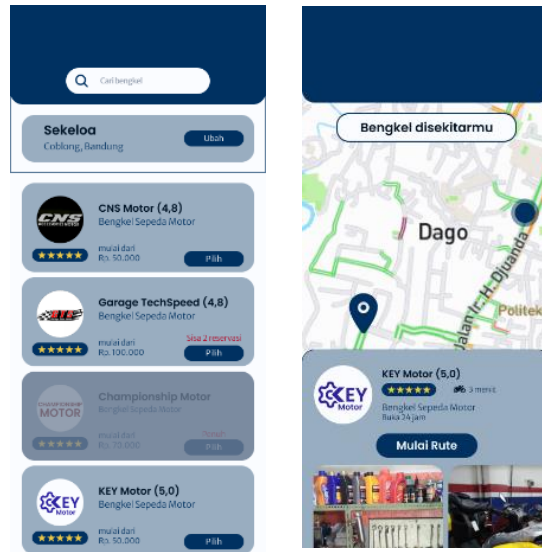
Cari bengkel

Sekeloa
Coblong, Bandung

Ubah

CNS

CNS Motor (4,8)
Bengkel Sepeda Motor
★★★★★
mulai dari
Rp. 50.000
Pilih

Garage TechSpeed (4,8)
Bengkel Sepeda Motor
★★★★★
mulai dari
Rp. 100.000
Sisa 2 reservasi
Pilih

CHAMPIONSHIP MOTOR
Championship Motor
Bengkel Sepeda Motor
★★★★★
mulai dari
Rp. 70.000
Penuh
Pilih

KEY Motor
KEY Motor (5,0)
Bengkel Sepeda Motor
★★★★★
mulai dari
Rp. 50.000
Pilih

Bengkel disekitarmu

Dago
Jalan Ir. H. Djuanda
Politek

KEY Motor
KEY Motor (5,0)
★★★★★
3 menit
Bengkel Sepeda Motor
Buka 24 jam
Mulai Rute